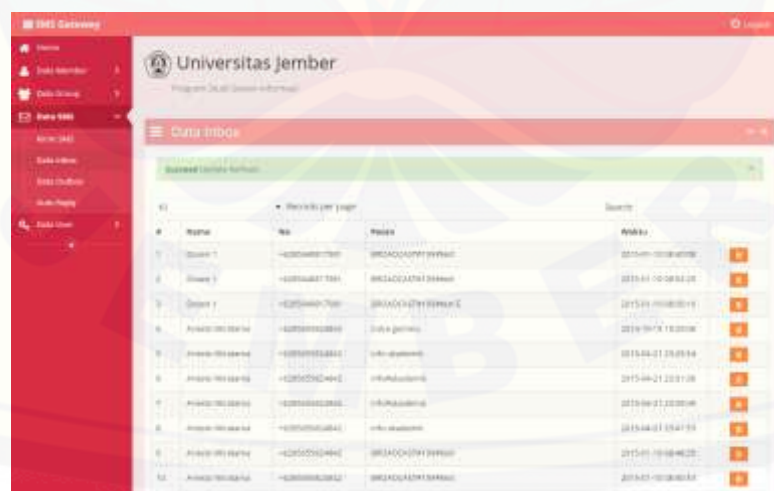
SMS Gateway

Logout

Home

Data Member

Data Group

Data SMS

Kirim SMS

Data Inbox

Data Outbox

Auto Reply

Data User

Universitas Jember

Program Studi Sistem Informasi

Data Inbox

Success! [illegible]

10 ▾ Records per page

Search:

| # | Nama | No | Pesan | Waktu | |
|---|---|---|---|---|---|
| 1 | Dosen 1 | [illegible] | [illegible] | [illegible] | |
| 2 | Dosen 1 | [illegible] | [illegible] | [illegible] | |
| 3 | Dosen 1 | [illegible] | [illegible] | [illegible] | |
| 4 | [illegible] | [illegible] | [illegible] | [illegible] | |
| 5 | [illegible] | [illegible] | info akademik | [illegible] | |
| 6 | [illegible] | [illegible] | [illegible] | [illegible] | |
| 7 | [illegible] | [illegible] | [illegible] | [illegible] | |
| 8 | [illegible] | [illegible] | info akademik | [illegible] | |
| 9 | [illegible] | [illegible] | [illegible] | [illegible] | |
| 10 | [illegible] | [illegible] | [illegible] | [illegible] | |